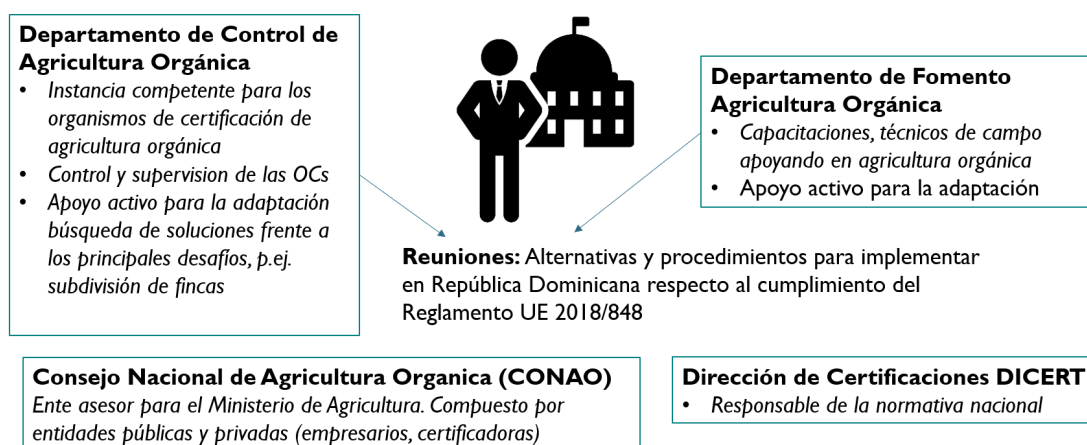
**Departamento de Control de Agricultura Orgánica**
- *Instancia competente para los organismos de certificación de agricultura orgánica*
- *Control y supervision de las OCs*
- *Apoyo activo para la adaptación búsqueda de soluciones frente a los principales desafíos, p.ej. subdivisión de fincas*

**Departamento de Fomento Agricultura Orgánica**
- *Capacitaciones, técnicos de campo apoyando en agricultura orgánica*
- Apoyo activo para la adaptación

**Reuniones:** Alternativas y procedimientos para implementar en República Dominicana respecto al cumplimiento del Reglamento UE 2018/848

**Consejo Nacional de Agricultura Organica (CONAO)**
*Ente asesor para el Ministerio de Agricultura. Compuesto por entidades públicas y privadas (empresarios, certificadoras)*

**Dirección de Certificaciones DICERT**
- *Responsable de la normativa nacional*